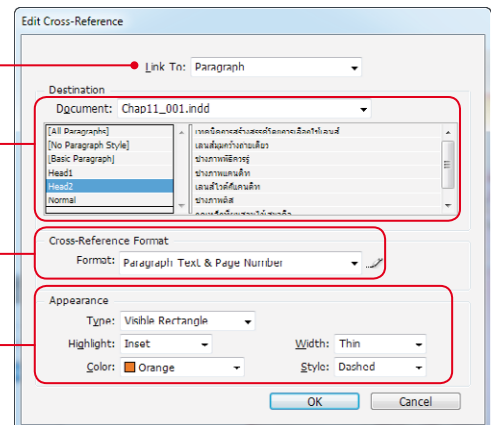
Edit Cross-Reference

Link To: Paragraph

Destination

Document: Chap11_001.indd

[All Paragraphs]
[No Paragraph Style]
[Basic Paragraph]
Head1
Head2
Normal

เทคนิคการสร้างสรรค์โดยการเลือกใช้เลนส์
เลนส์มุมกว้างตามเดียว
ช่างภาพพิศวรรู้
ช่างภาพแคนดิท
เลนส์ไวด์กับแคนดิท
ช่างภาพดิส
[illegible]

Cross-Reference Format

Format: Paragraph Text & Page Number

Appearance

Type: Visible Rectangle

Highlight: Inset

Width: Thin

Color: Orange

Style: Dashed

OK

Cancel